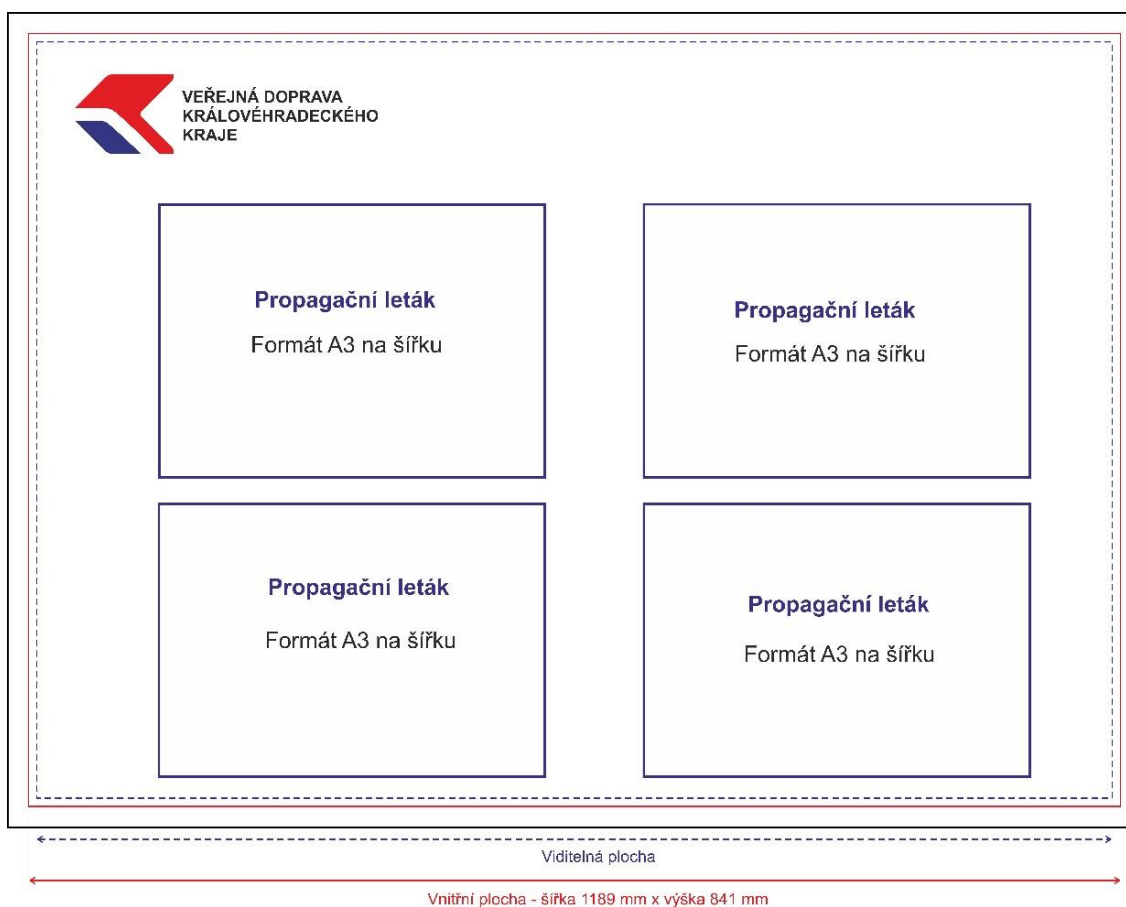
VEŘEJNÁ DOPRAVA KRÁLOVÉHRADECKÉHO KRAJE

Propagační leták

Formát A3 na šířku

Propagační leták

Formát A3 na šířku

Propagační leták

Formát A3 na šířku

Propagační leták

Formát A3 na šířku

Viditelná plocha

Vnitřní plocha - šířka 1189 mm x výška 841 mm